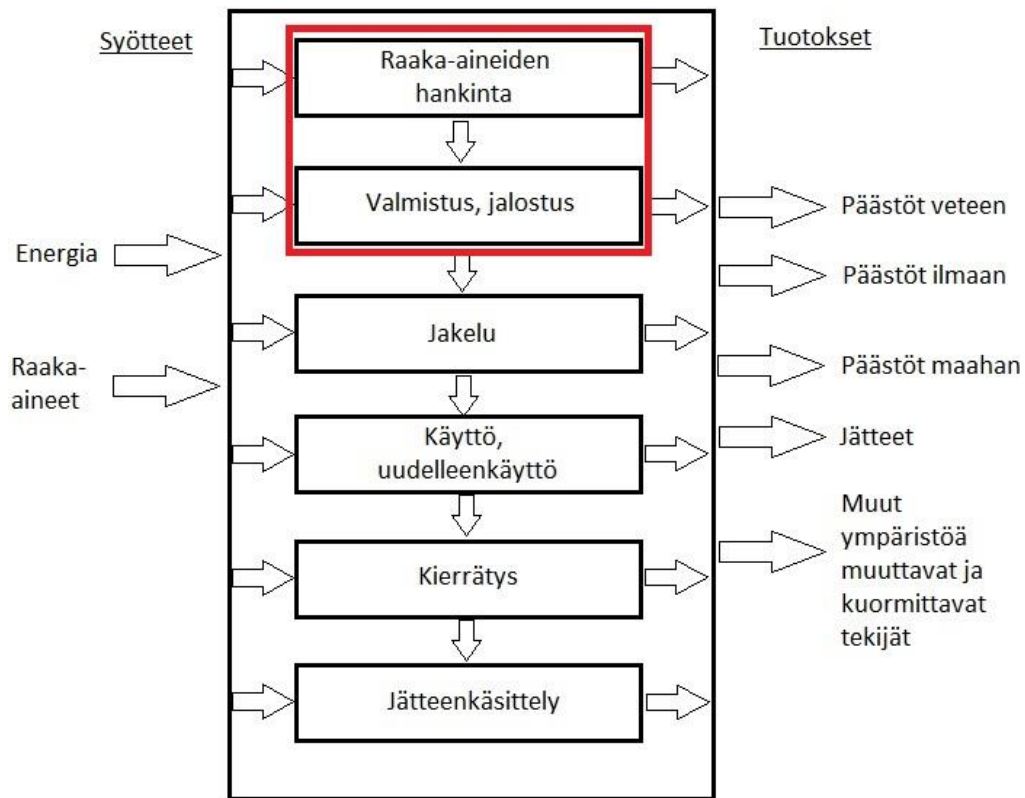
Syötteet

Tuotokset

Raaka-aineiden hankinta

Valmistus, jalostus

Jakelu

Käyttö, uudelleenkäyttö

Kierrätys

Jätteenkäsittely

Energia

Raaka-aineet

Päästöt veteen

Päästöt ilmaan

Päästöt maahan

Jätteet

Muut ympäristöä muuttavat ja kuormittavat tekijät